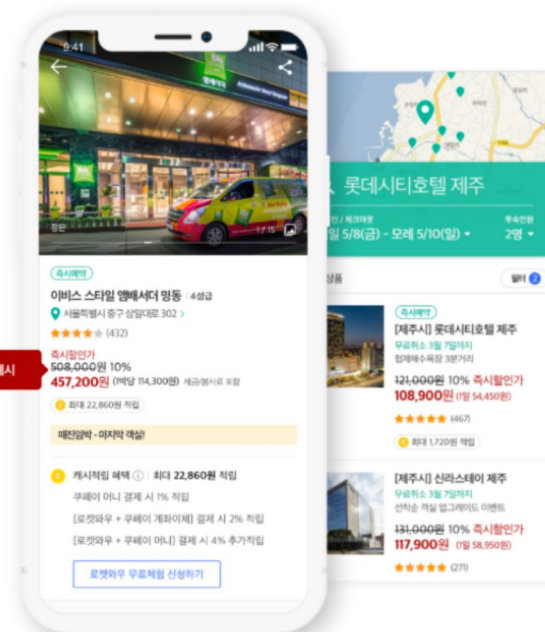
9:41

정문

1 / 15

즉시예약

이비스 스타일 앰배서더 명동 4성급

서울특별시 중구 삼일대로 302 >

★★★★ (432)

즉시할인가

508,000원 10%

457,200원 (1박당 114,300원) 세금/봉사료 포함

최대 22,860원 적립

매진임박 - 마지막 객실!

캐시적립 혜택 ⓘ | 최대 22,860원 적립

쿠페이 머니 결제 시 1% 적립

[로켓와우 + 쿠페이 계좌이체] 결제 시 2% 적립

[로켓와우 + 쿠페이 머니] 결제 시 4% 추가적립

로켓와우 무료체험 신청하기

시

롯데시티호텔 제주

/ 체크아웃

일 5/8(금) - 모레 5/10(일)

투숙인원

2명

상품

필터 2

즉시예약

[제주시] 롯데시티호텔 제주

무료취소 3월 7일까지

협재해수욕장 3분거리

121,000원 10% 즉시할인가

108,900원 (1박 54,450원)

★★★★★ (467)

최대 1,720원 적립

[제주시] 신라스테이 제주

무료취소 3월 7일까지

선착순 객실 업그레이드 이벤트

131,000원 10% 즉시할인가

117,900원 (1박 58,950원)

★★★★★ (271)